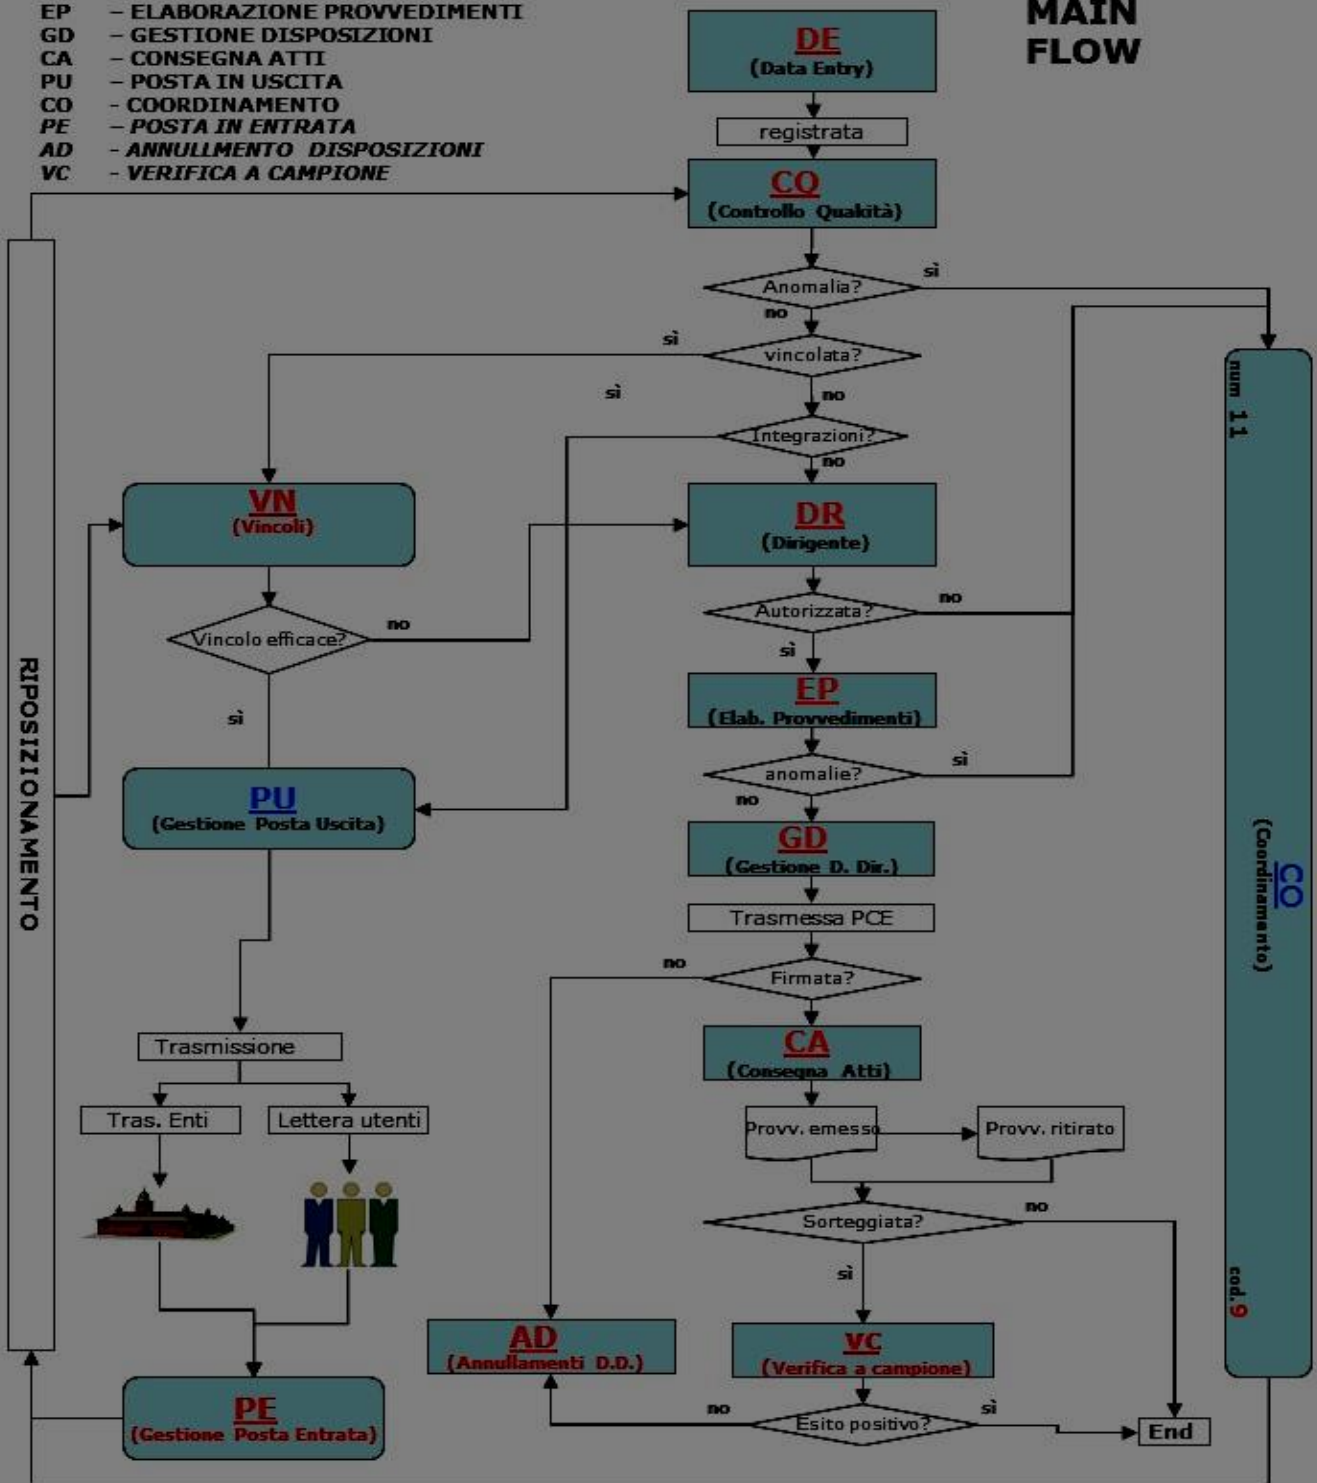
EP – ELABORAZIONE PROVVEDIMENTI
GD – GESTIONE DISPOSIZIONI
CA – CONSEGNA ATTI
PU – POSTA IN USCITA
CO - COORDINAMENTO
PE – POSTA IN ENTRATA
AD - ANNULLMENTO DISPOSIZIONI
VC - VERIFICA A CAMPIONE

MAIN FLOW

DE
(Data Entry)

registrata

CQ
(Controllo Qualità)

Anomalia?
sì
no

vincolata?
sì
no

Integrazioni?
sì
no

num 11

VN
(Vincoli)

DR
(Dirigente)

Autorizzata?
no
sì

Vincolo efficace?
no
sì

EP
(Elab. Provvedimenti)

anomalie?
sì
no

RIPOSIZIONAMENTO

PU
(Gestione Posta Uscita)

GD
(Gestione D. Dir.)

Trasmessa PCE

Firmata?
no

CO
(Coordinamento)

Trasmissione

CA
(Consegna Atti)

Tras. Enti
Lettera utenti

Provv. emesso
Provv. ritirato

Sorteggiata?
no
sì

cod.9

AD
(Annullamenti D.D.)

VC
(Verifica a campione)

PE
(Gestione Posta Entrata)

no
Esito positivo?
sì

End